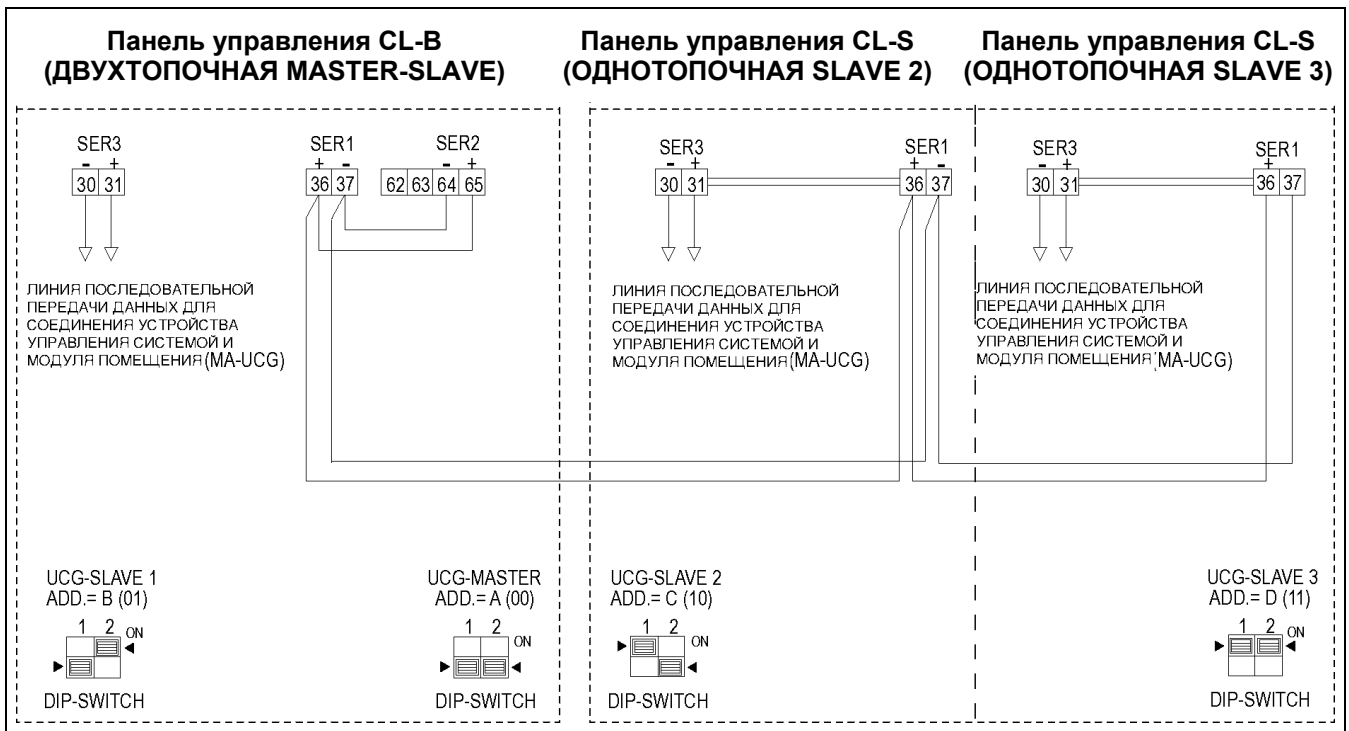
Панель управления CL-B
(ДВУХТОПОЧНАЯ MASTER-SLAVE)

Панель управления CL-S
(ОДНОТОПОЧНАЯ SLAVE 2)

Панель управления CL-S
(ОДНОТОПОЧНАЯ SLAVE 3)

SER3
- +
30 31

SER1
+ -
36 37

SER2
- +
62 63 64 65

ЛИНИЯ ПОСЛЕДОВАТЕЛЬНОЙ ПЕРЕДАЧИ ДАННЫХ ДЛЯ СОЕДИНЕНИЯ УСТРОЙСТВА УПРАВЛЕНИЯ СИСТЕМОЙ И МОДУЛЯ ПОМЕЩЕНИЯ (MA-UCG)

SER3
- +
30 31

SER1
+ -
36 37

ЛИНИЯ ПОСЛЕДОВАТЕЛЬНОЙ ПЕРЕДАЧИ ДАННЫХ ДЛЯ СОЕДИНЕНИЯ УСТРОЙСТВА УПРАВЛЕНИЯ СИСТЕМОЙ И МОДУЛЯ ПОМЕЩЕНИЯ (MA-UCG)

SER3
- +
30 31

SER1
+
36 37

ЛИНИЯ ПОСЛЕДОВАТЕЛЬНОЙ ПЕРЕДАЧИ ДАННЫХ ДЛЯ СОЕДИНЕНИЯ УСТРОЙСТВА УПРАВЛЕНИЯ СИСТЕМОЙ И МОДУЛЯ ПОМЕЩЕНИЯ (MA-UCG)

UCG-SLAVE 1
ADD.= B (01)
1 2 ON
DIP-SWITCH

UCG-MASTER
ADD.= A (00)
1 2 ON
DIP-SWITCH

UCG-SLAVE 2
ADD.= C (10)
1 2 ON
DIP-SWITCH

UCG-SLAVE 3
ADD.= D (11)
1 2 ON
DIP-SWITCH